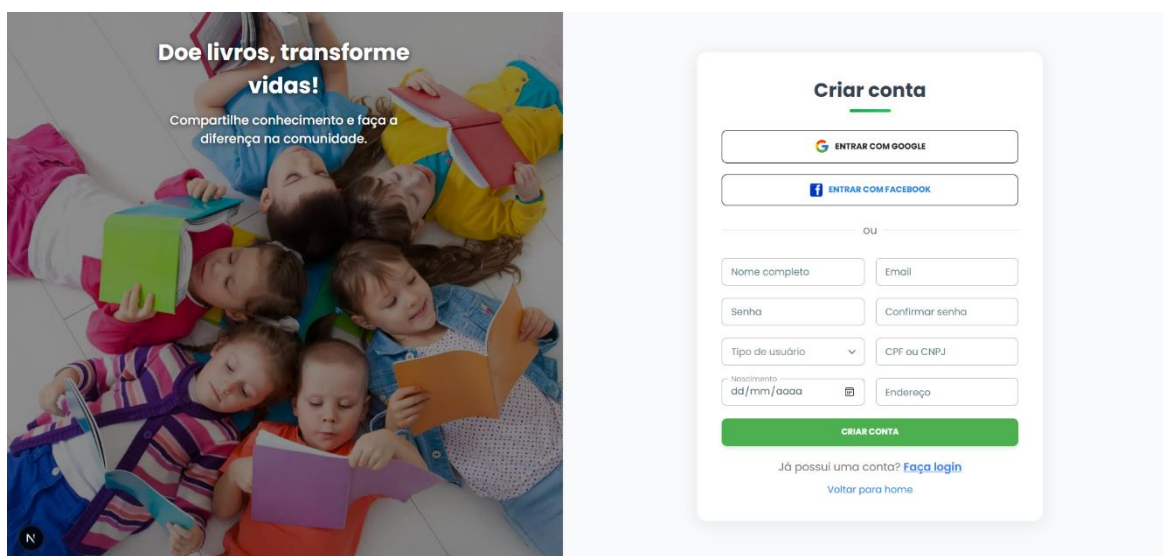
Doe livros, transforme vidas!

Compartilhe conhecimento e faça a diferença na comunidade.

N

Criar conta

ENTRAR COM GOOGLE

ENTRAR COM FACEBOOK

ou

Nome completo

Email

Senha

Confirmar senha

Tipo de usuário

CPF ou CNPJ

Nascimento
dd/mm/aaaa

Endereço

CRIAR CONTA

Já possui uma conta? Faça login

Voltar para home